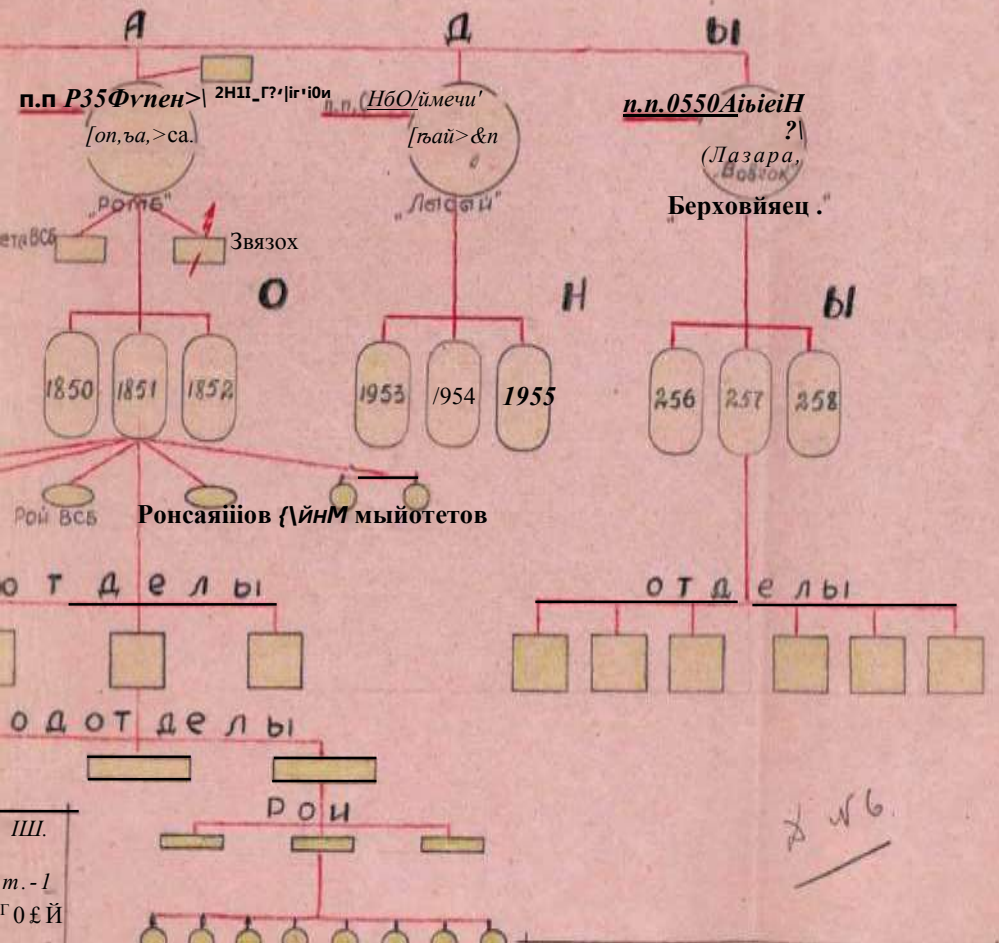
А
Д
Ы

п.п Р35Фvпен>\ 2Н1I_Г?ʹ|irʹi0и
[оп,ъа,>са.
"Роть"
етаВСБ
Звязох

п.п. (НбО/ймечи'
[ђай>&n
"Лацай"

п.п.0550AiьieiH
?\
(Лазара,
"Вобюк"
Берховйяец .

О
Н
Ы

1850
1851
1852
1953
/954
1955
256
257
258

Рой ВСБ
Ронсаяiiiов {\йнМ мыйотетов

О Т Д Е Л Ы
О Т Д Е Л Ы
О Д О Т Д Е Л Ы
Р О И

IШ.
т.-1
Г0£Й

Х №6.